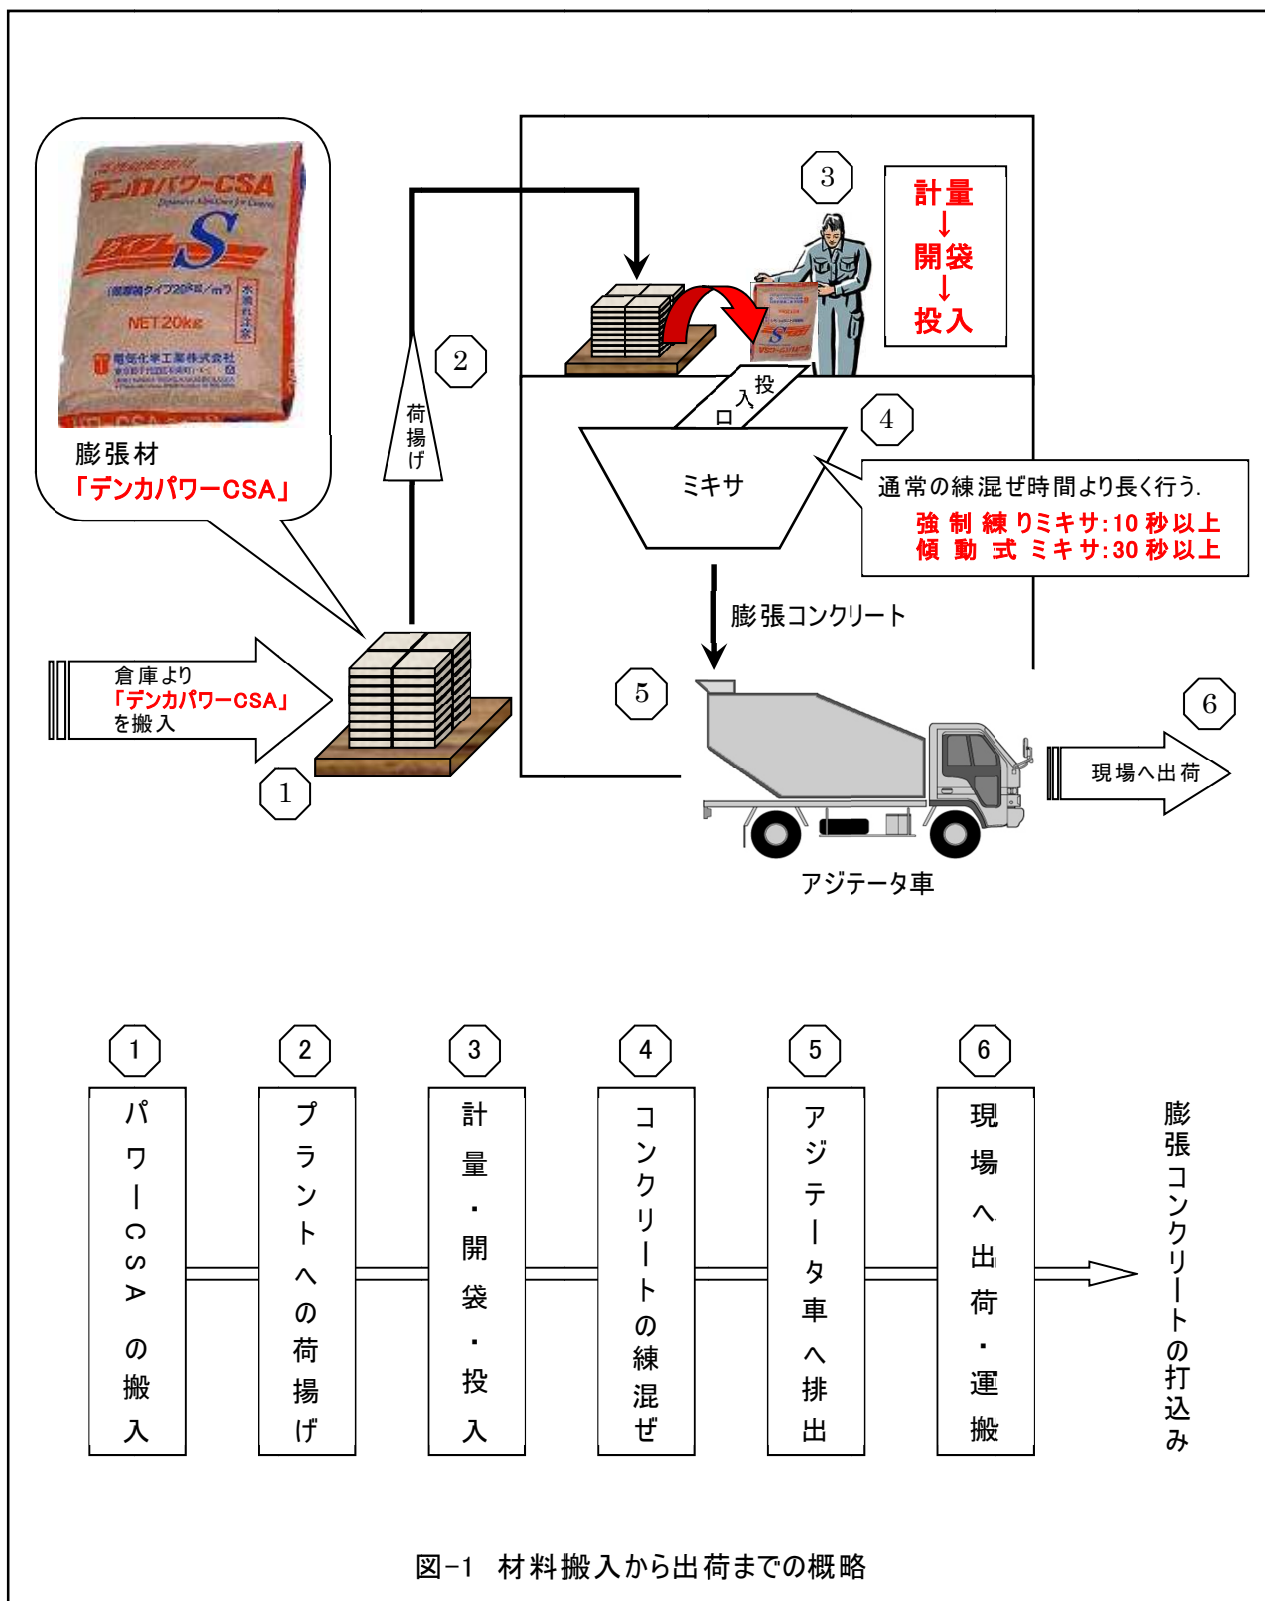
デンカパワーCSA
タイプS
NET 20kg
電気化学工業株式会社

膨張材
「デンカパワーCSA」

倉庫より
「デンカパワーCSA」
を搬入

1

荷揚げ

2

3

計量
↓
開袋
↓
投入

投入口

4

ミキサ

通常の練混ぜ時間より長く行う.
強制練りミキサ:10秒以上
傾動式ミキサ:30秒以上

膨張コンクリート

5

6

現場へ出荷

アジテータ車

| 1 | 2 | 3 | 4 | 5 | 6 |
|---|---|---|---|---|---|
| パワーCSAの搬入 | プラントへの荷揚げ | 計量・開袋・投入 | コンクリートの練混ぜ | アジテータ車へ排出 | 現場へ出荷・運搬 |

膨張コンクリートの打込み

図−1 材料搬入から出荷までの概略